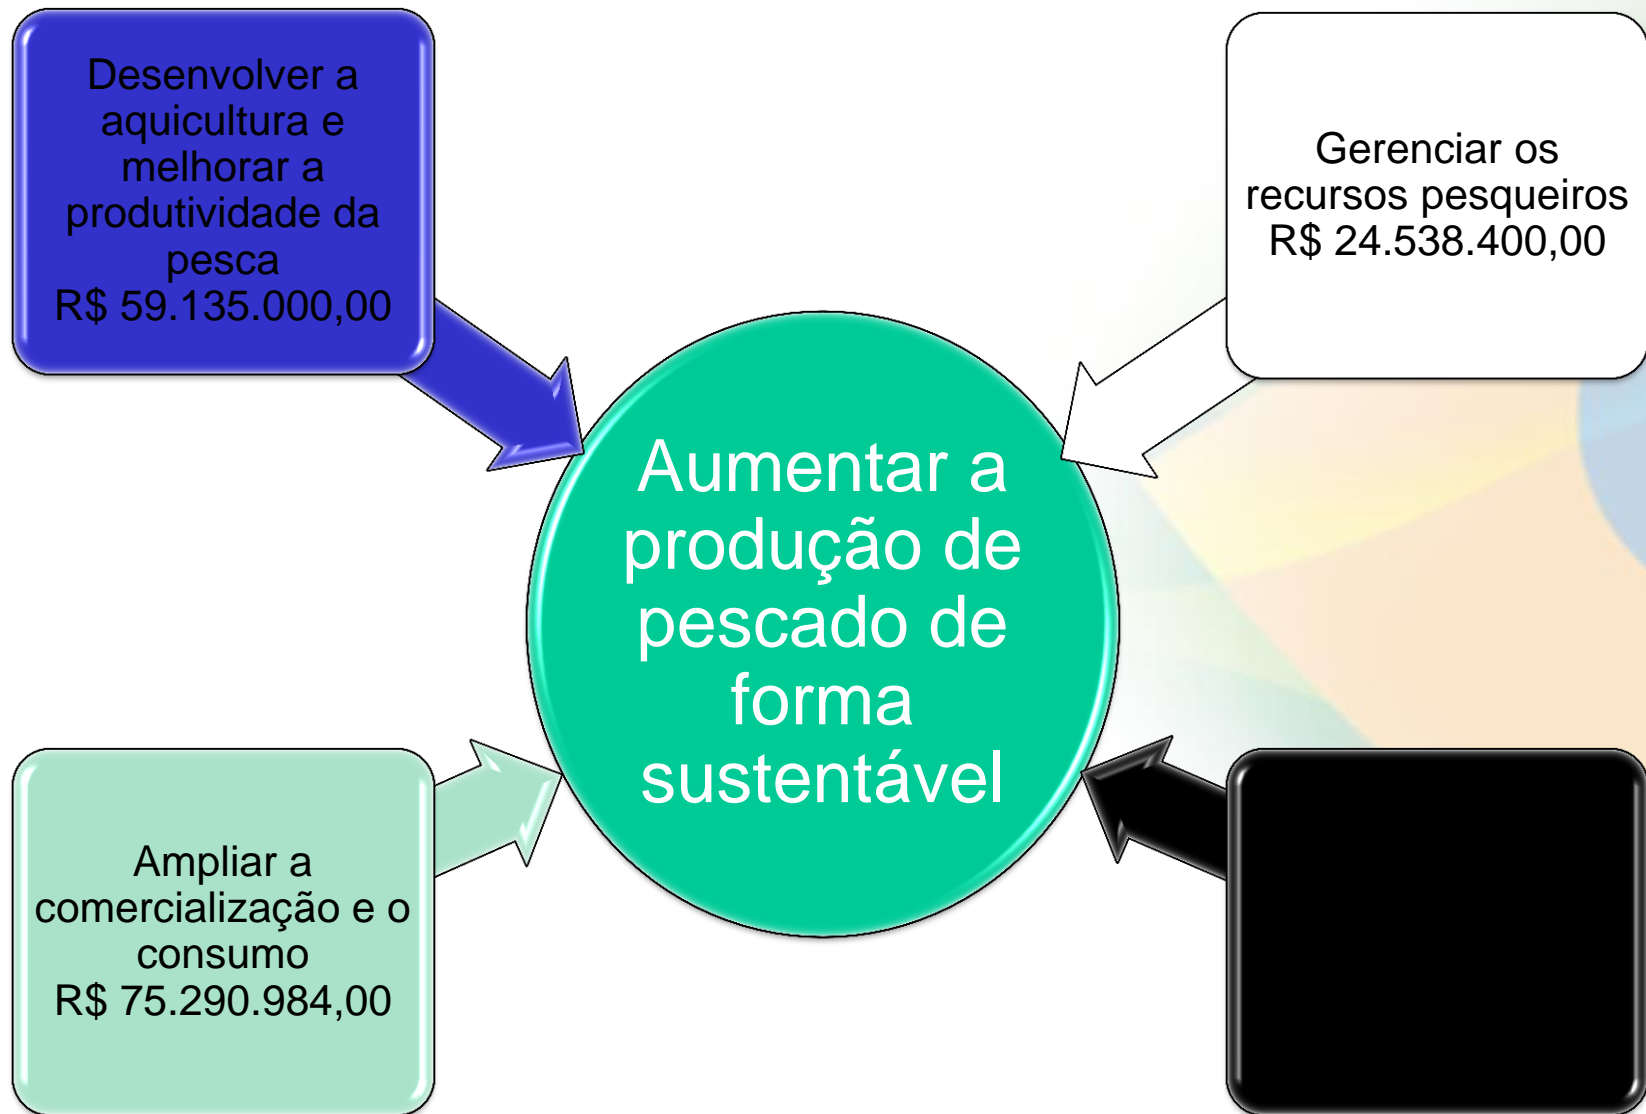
Desenvolver a aquicultura e melhorar a produtividade da pesca
R$ 59.135.000,00

Gerenciar os recursos pesqueiros
R$ 24.538.400,00

Aumentar a produção de pescado de forma sustentável

Ampliar a comercialização e o consumo
R$ 75.290.984,00